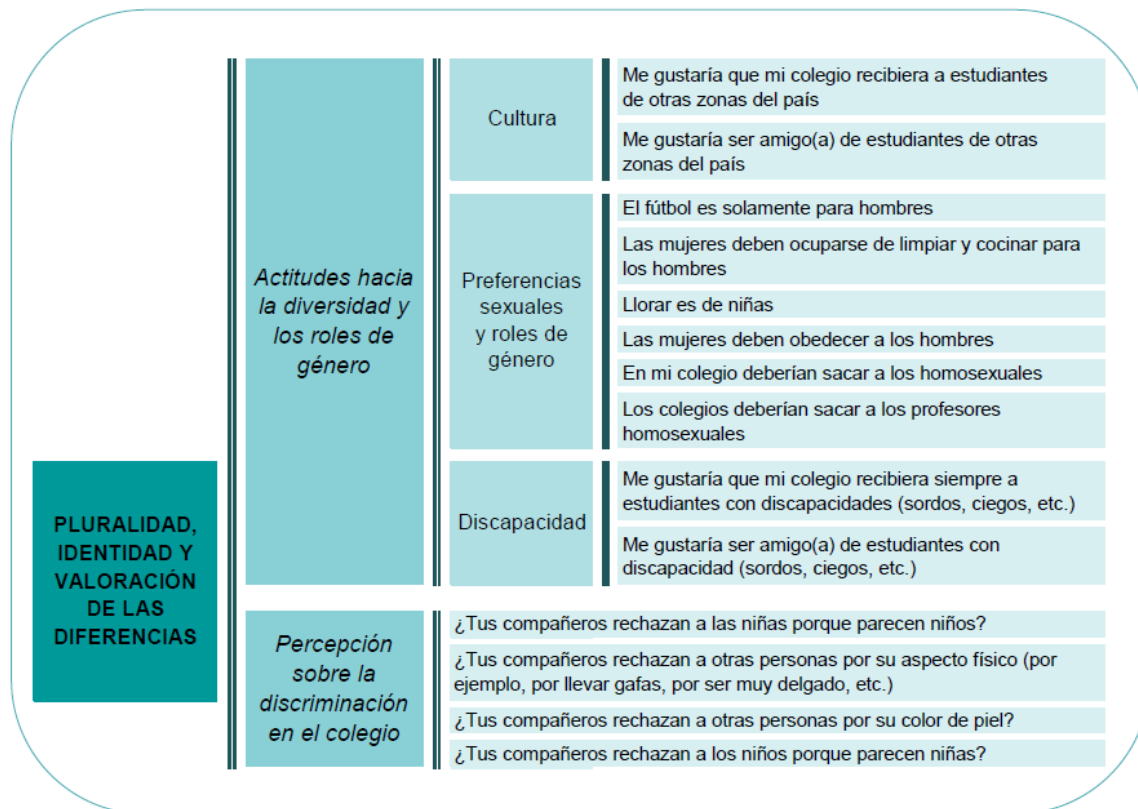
PLURALIDAD, IDENTIDAD Y VALORACIÓN DE LAS DIFERENCIAS

Actitudes hacia la diversidad y los roles de género

Cultura

Me gustaría que mi colegio recibiera a estudiantes de otras zonas del país

Me gustaría ser amigo(a) de estudiantes de otras zonas del país

Preferencias sexuales y roles de género

El fútbol es solamente para hombres

Las mujeres deben ocuparse de limpiar y cocinar para los hombres

Llorar es de niñas

Las mujeres deben obedecer a los hombres

En mi colegio deberían sacar a los homosexuales

Los colegios deberían sacar a los profesores homosexuales

Discapacidad

Me gustaría que mi colegio recibiera siempre a estudiantes con discapacidades (sordos, ciegos, etc.)

Me gustaría ser amigo(a) de estudiantes con discapacidad (sordos, ciegos, etc.)

Percepción sobre la discriminación en el colegio

¿Tus compañeros rechazan a las niñas porque parecen niños?

¿Tus compañeros rechazan a otras personas por su aspecto físico (por ejemplo, por llevar gafas, por ser muy delgado, etc.)

¿Tus compañeros rechazan a otras personas por su color de piel?

¿Tus compañeros rechazan a los niños porque parecen niñas?